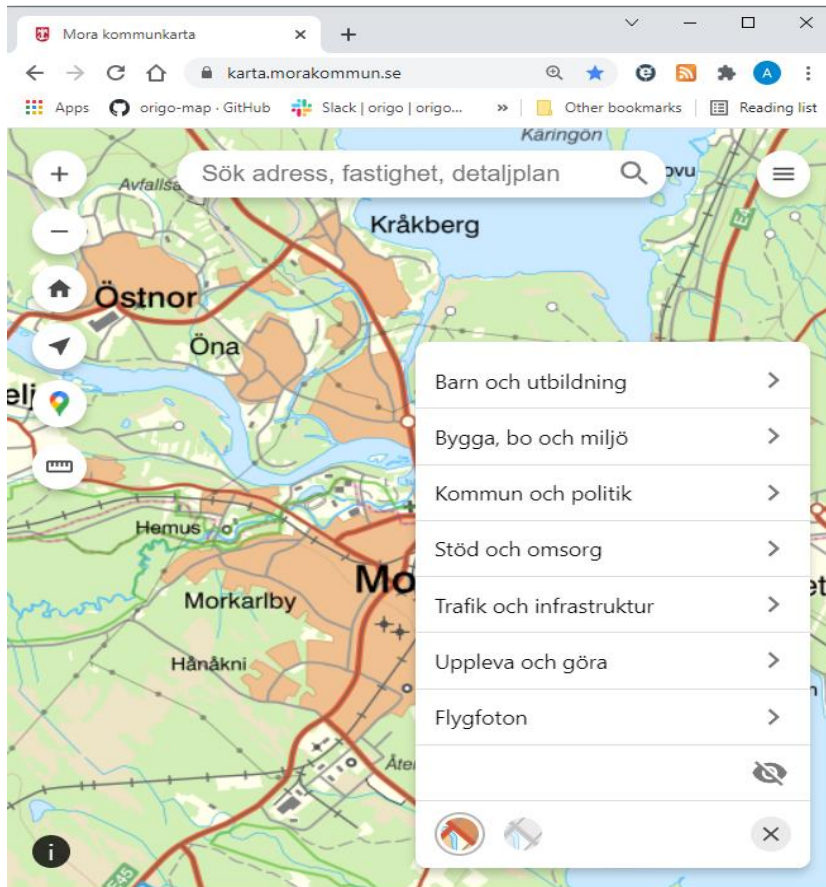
Mora kommunkarta ×
+

karta.morakommun.se

A

Apps origo-map · GitHub Slack | origo | origo... » Other bookmarks Reading list

Käringön

Sök adress, fastighet, detaljplan

Avfallsa

ovu

Kråkberg

Östnor

Öna

elj

Barn och utbildning

Bygga, bo och miljö

Kommun och politik

Hemus

Stöd och omsorg

Mo

Morkarlby

Trafik och infrastruktur

et

Hånåkni

Uppleva och göra

Flygfoton

Åter

E45